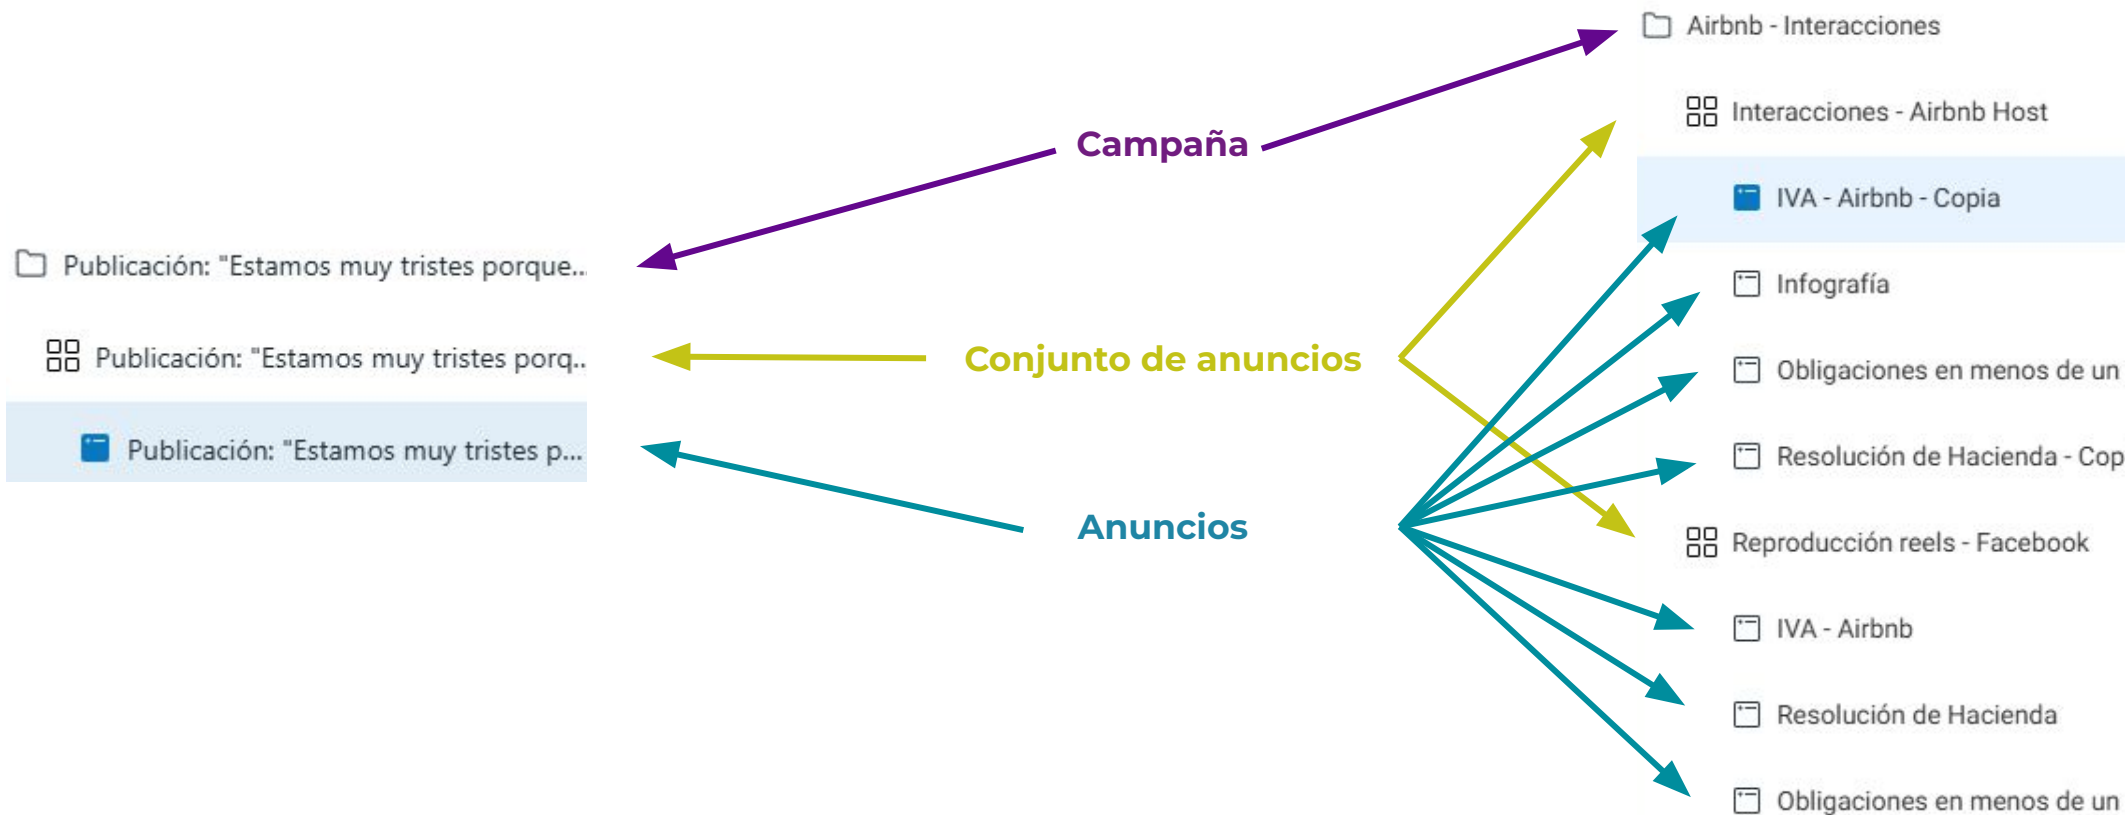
Campaña

Publicación: "Estamos muy tristes porque...

Publicación: "Estamos muy tristes porq...

Publicación: "Estamos muy tristes p...

Conjunto de anuncios

Anuncios

Airbnb - Interacciones

Interacciones - Airbnb Host

IVA - Airbnb - Copia

Infografía

Obligaciones en menos de un

Resolución de Hacienda - Cop

Reproducción reels - Facebook

IVA - Airbnb

Resolución de Hacienda

Obligaciones en menos de un